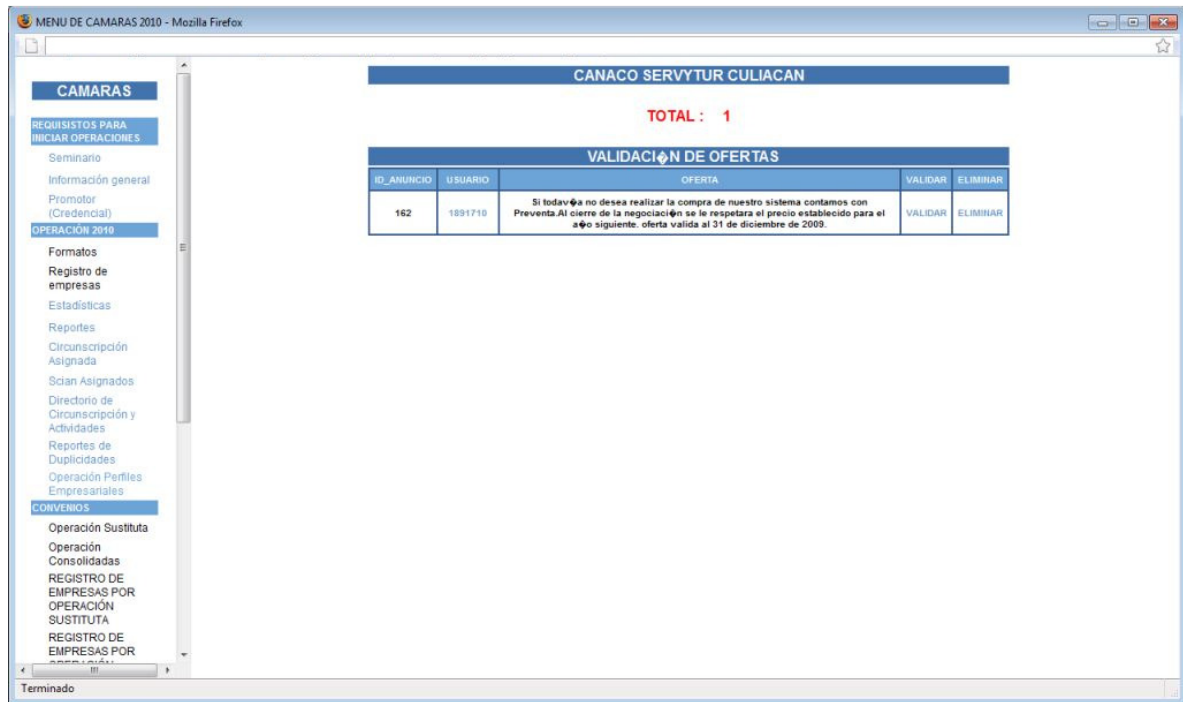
MENU DE CAMARAS 2010 - Mozilla Firefox

CAMARAS

REQUISISTOS PARA INICIAR OPERACIONES

Seminario

Información general

Promotor (Credencial)

OPERACIÓN 2010

Formatos

Registro de empresas

Estadísticas

Reportes

Circunscripción Asignada

Scian Asignados

Directorio de Circunscripción y Actividades

Reportes de Duplicidades

Operación Perfiles Empresariales

CONVENIOS

Operación Sustituta

Operación Consolidadas

REGISTRO DE EMPRESAS POR OPERACIÓN SUSTITUTA

REGISTRO DE EMPRESAS POR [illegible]

CANACO SERVYTUR CULIACAN

TOTAL : 1

VALIDACI�N DE OFERTAS

| ID_ANUNCIO | USUARIO | OFERTA | VALIDAR | ELIMINAR |
|---|---|---|---|---|
| 162 | 1891710 | Si todav�a no desea realizar la compra de nuestro sistema contamos con Preventa.Al cierre de la negociaci�n se le respetara el precio establecido para el a�o siguiente. oferta valida al 31 de diciembre de 2009. | VALIDAR | ELIMINAR |

Terminado